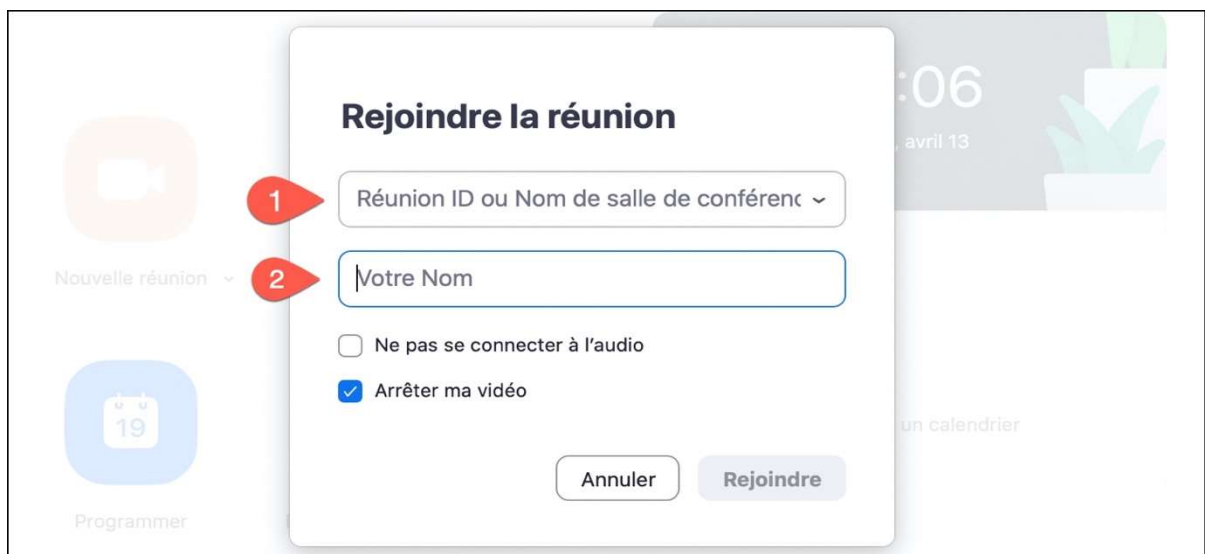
:06
, avril 13

Nouvelle réunion

19

Programmer

un calendrier

Rejoindre la réunion

1

Réunion ID ou Nom de salle de conférenc

2

Votre Nom

Ne pas se connecter à l'audio

Arrêter ma vidéo

Annuler

Rejoindre